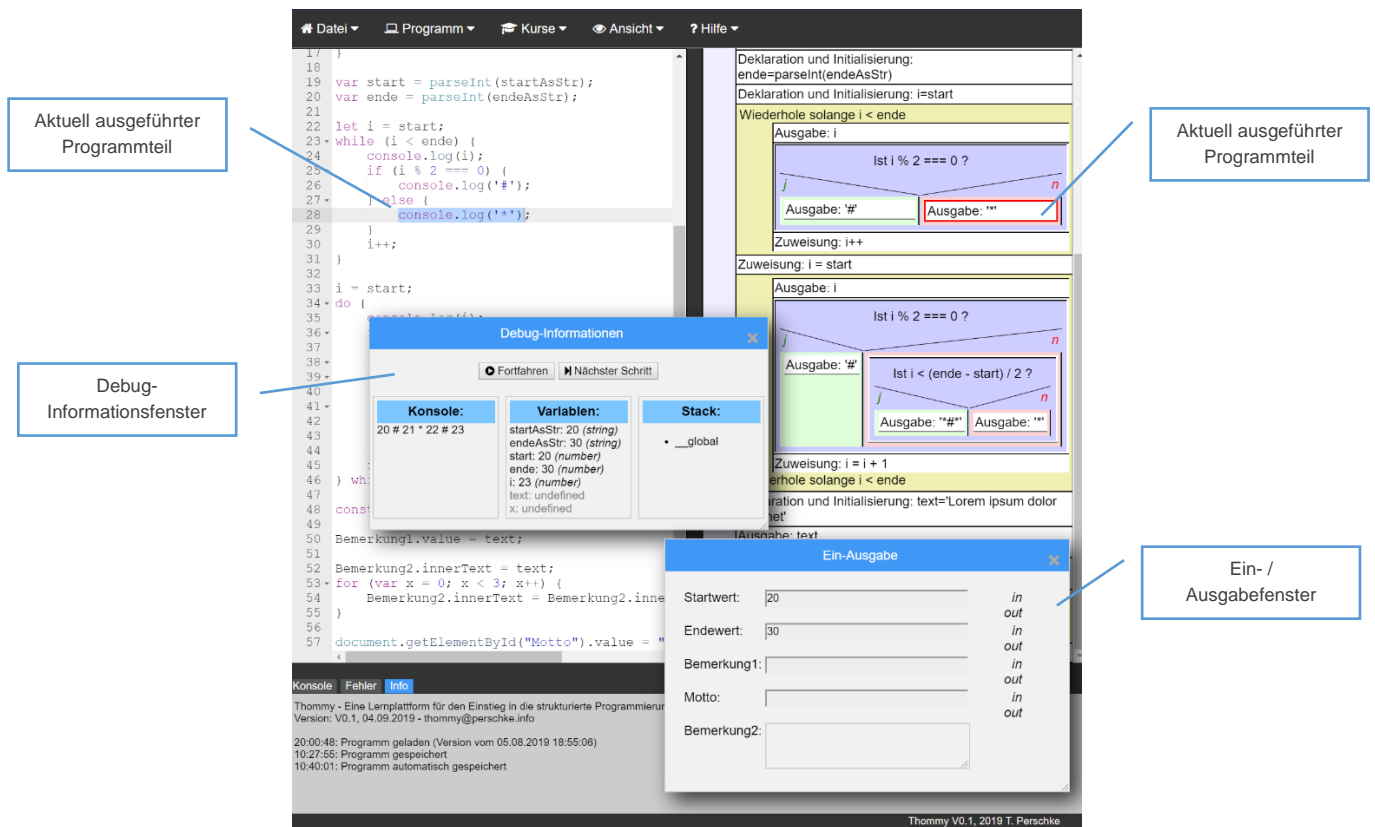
Datei Programm Kurse Ansicht Hilfe

17 }
18
19 var start = parseInt(startAsStr);
20 var ende = parseInt(endeAsStr);
21
22 let i = start;
23 while (i < ende) {
24 console.log(i);
25 if (i % 2 === 0) {
26 console.log('#');
27 } else {
28 console.log('*');
29 }
30 i++;
31 }
32
33 i = start;
34 do {
35 console.log(i);
36
37
38
39
40
41
42
43
44
45
46 } whi
47
48 const
49
50 Bemerkung1.value = text;
51
52 Bemerkung2.innerText = text;
53 for (var x = 0; x < 3; x++) {
54 Bemerkung2.innerText = Bemerkung2.inne
55 }
56
57 document.getElementById("Motto").value = "

Aktuell ausgeführter Programmteil

Debug-Informationsfenster

Debug-Informationen
Fortfahren Nächster Schritt
Konsole:
20 # 21 * 22 # 23
Variablen:
startAsStr: 20 (string)
endeAsStr: 30 (string)
start: 20 (number)
ende: 30 (number)
i: 23 (number)
text: undefined
x: undefined
Stack:
• __global

Deklaration und Initialisierung: ende=parseInt(endeAsStr)
Deklaration und Initialisierung: i=start
Wiederhole solange i < ende
Ausgabe: i
Ist i % 2 === 0 ?
j n
Ausgabe: '#'
Ausgabe: '*'
Zuweisung: i++
Zuweisung: i = start
Ausgabe: i
Ist i % 2 === 0 ?
j n
Ausgabe: '#'
Ist i < (ende - start) / 2 ?
j n
Ausgabe: '*#*'
Ausgabe: '*'
Zuweisung: i = i + 1
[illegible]erhole solange i < ende
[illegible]laration und Initialisierung: text='Lorem ipsum dolor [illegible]et'
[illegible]usgabe: text

Aktuell ausgeführter Programmteil

Ein-Ausgabe
Startwert: 20 in out
Endewert: 30 in out
Bemerkung1: in out
Motto: in out
Bemerkung2:

Ein- / Ausgabefenster

Konsole Fehler Info
Thommy - Eine Lernplattform für den Einstieg in die strukturierte Programmierun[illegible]
Version: V0.1, 04.09.2019 - thommy@perschke.info

20:00:48: Programm geladen (Version vom 05.08.2019 18:55:06)
10:27:55: Programm gespeichert
10:40:01: Programm automatisch gespeichert

Thommy V0.1, 2019 T. Perschke